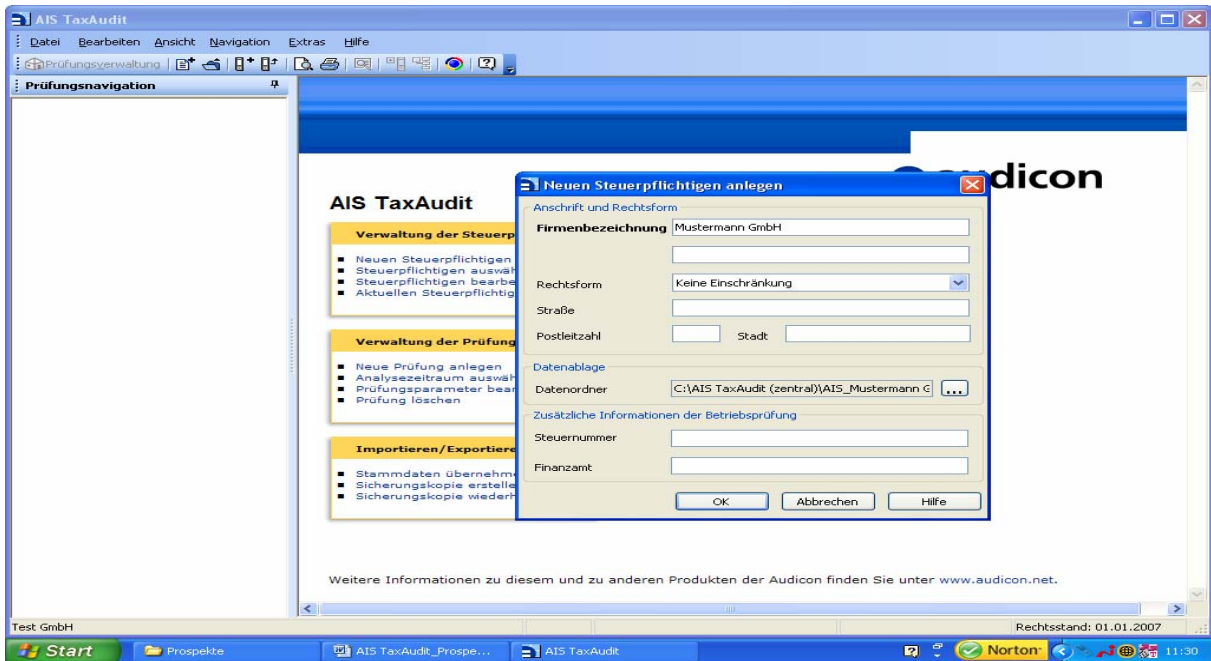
AIS TaxAudit

Datei Bearbeiten Ansicht Navigation Extras Hilfe

Prüfungsverwaltung

Prüfungsnavigation

AIS TaxAudit

Verwaltung der Steuerp

- Neuen Steuerpflichtigen
- Steuerpflichtigen auswäh
- Steuerpflichtigen bearbe
- Aktuellen Steuerpflichtig

Verwaltung der Prüfung

- Neue Prüfung anlegen
- Analysezeitraum auswä
- Prüfungsparameter bear
- Prüfung löschen

Importieren/Exportiere

- Stammdaten übernehm
- Sicherungskopie erstelle
- Sicherungskopie wiederh

dicon

Neuen Steuerpflichtigen anlegen

Anschrift und Rechtsform

Firmenbezeichnung Mustermann GmbH

Rechtsform Keine Einschränkung

Straße

Postleitzahl Stadt

Datenablage

Datenordner C:\AIS TaxAudit (zentral)\AIS_Mustermann G ...

Zusätzliche Informationen der Betriebsprüfung

Steuernummer

Finanzamt

OK Abbrechen Hilfe

Weitere Informationen zu diesem und zu anderen Produkten der Audicon finden Sie unter www.audicon.net.

Test GmbH

Rechtsstand: 01.01.2007

Start Prospekte AIS TaxAudit_Prospe... AIS TaxAudit Norton 11:30